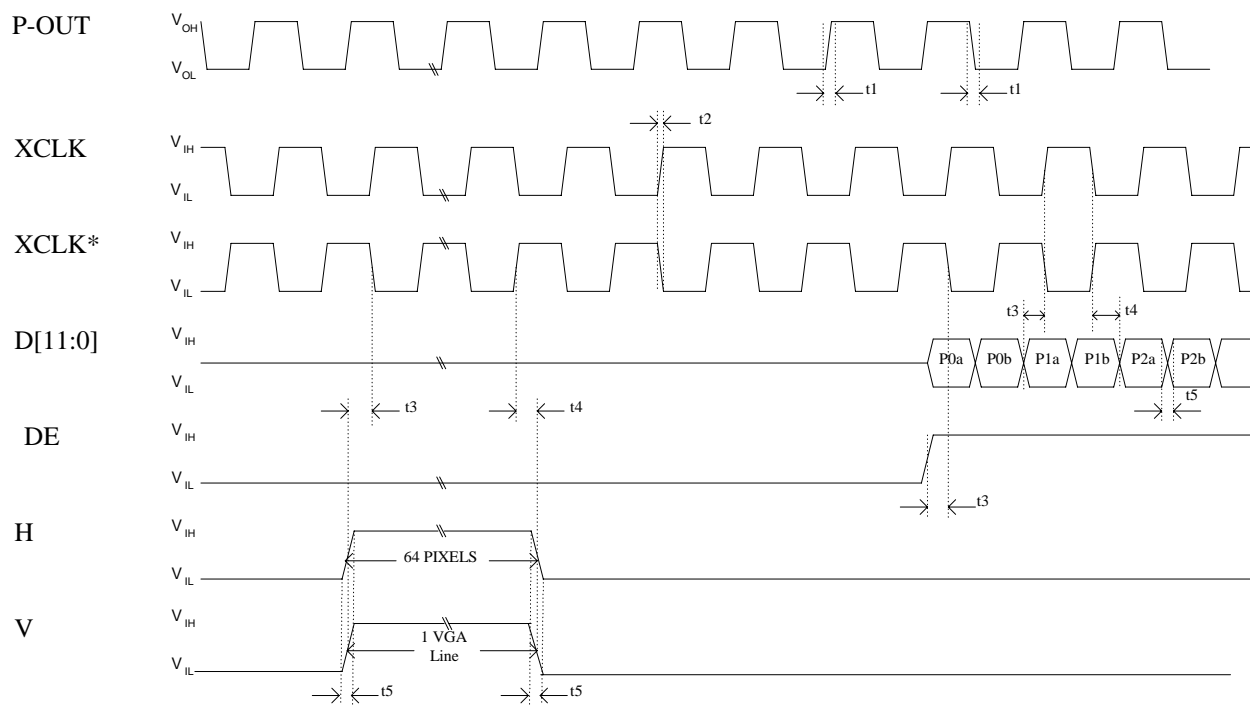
P-OUT
$V_{OH}$
$V_{OL}$
t1
t1

t2

XCLK
$V_{IH}$
$V_{IL}$

XCLK*
$V_{IH}$
$V_{IL}$

t3
t4

D[11:0]
$V_{IH}$
$V_{IL}$
P0a
P0b
P1a
P1b
P2a
P2b

t3
t4
t5

DE
$V_{IH}$
$V_{IL}$
t3

H
$V_{IH}$
$V_{IL}$
64 PIXELS

V
$V_{IH}$
$V_{IL}$
1 VGA Line
t5
t5